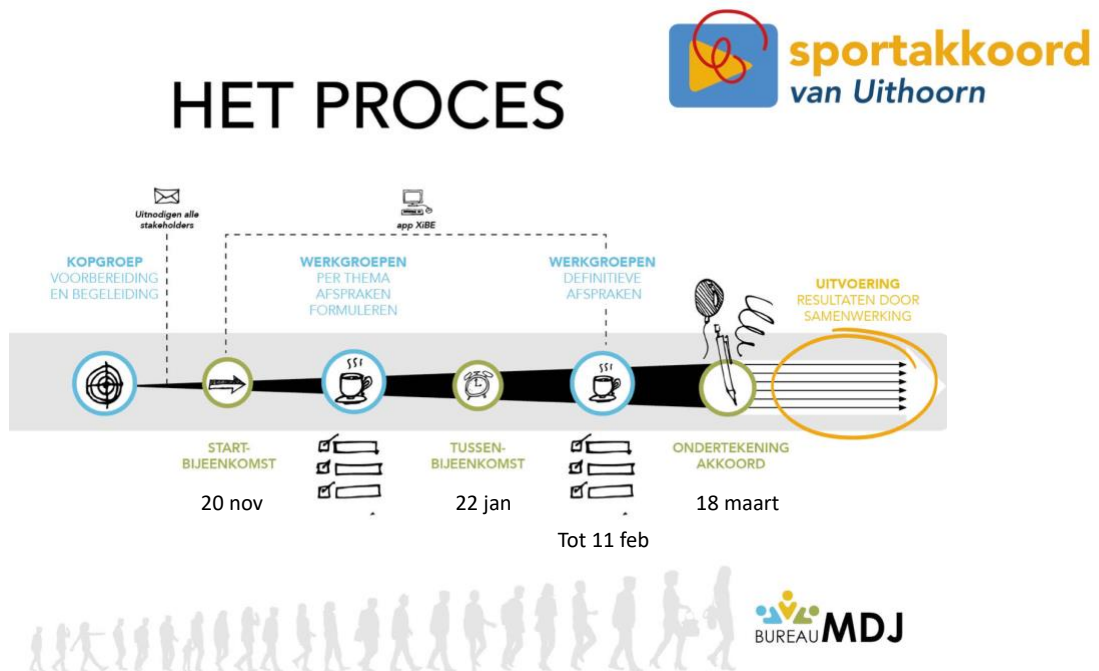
HET PROCES

sportakkoord
van Uithoorn

Uitnodigen alle stakeholders

app XiBE

KOPGROEP
VOORBEREIDING EN BEGELEIDING

WERKGROEPEN
PER THEMA AFSPRAKEN FORMULEREN

WERKGROEPEN
DEFINITIEVE AFSPRAKEN

UITVOERING
RESULTATEN DOOR SAMENWERKING

START-BIJEENKOMST

20 nov

TUSSEN-BIJEENKOMST

22 jan

Tot 11 feb

ONDERTEKENING AKKOORD

18 maart

BUREAU MDJ